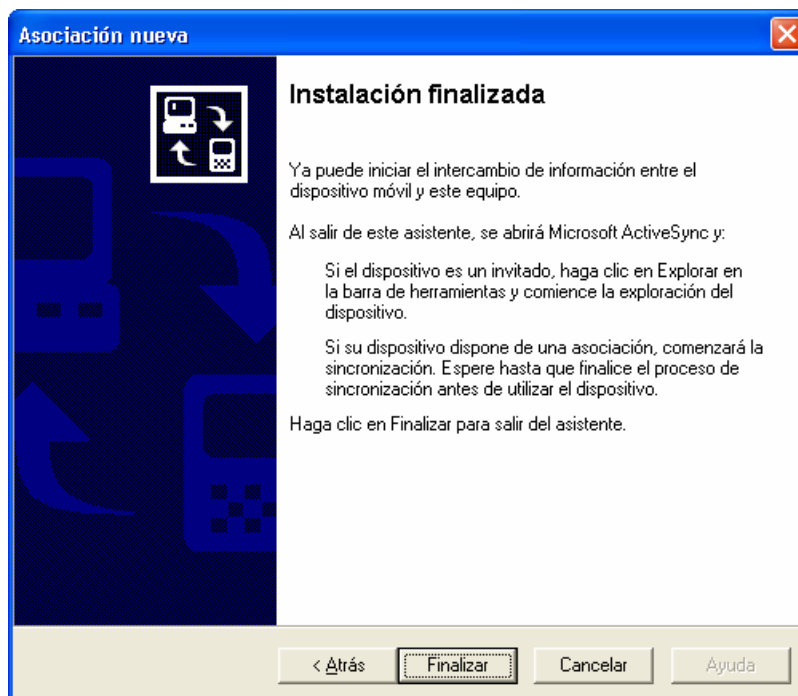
Asociación nueva

Instalación finalizada

Ya puede iniciar el intercambio de información entre el dispositivo móvil y este equipo.

Al salir de este asistente, se abrirá Microsoft ActiveSync y:

Si el dispositivo es un invitado, haga clic en Explorar en la barra de herramientas y comience la exploración del dispositivo.

Si su dispositivo dispone de una asociación, comenzará la sincronización. Espere hasta que finalice el proceso de sincronización antes de utilizar el dispositivo.

Haga clic en Finalizar para salir del asistente.

< Atrás | Finalizar | Cancelar | Ayuda